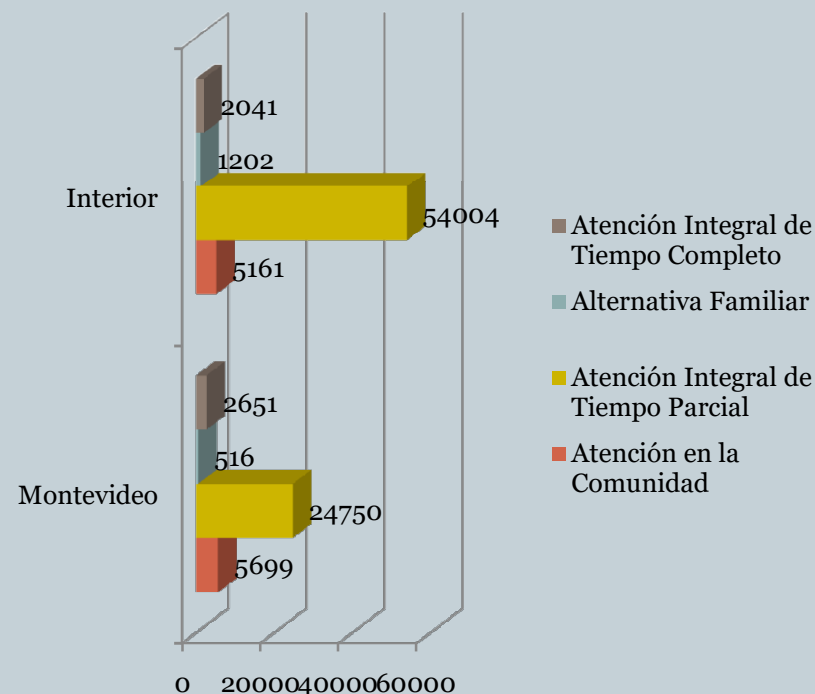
Interior

2041

1202

54004

5161

Montevideo

2651

516

24750

5699

0 200004000060000

Atención Integral de Tiempo Completo

Alternativa Familiar

Atención Integral de Tiempo Parcial

Atención en la Comunidad